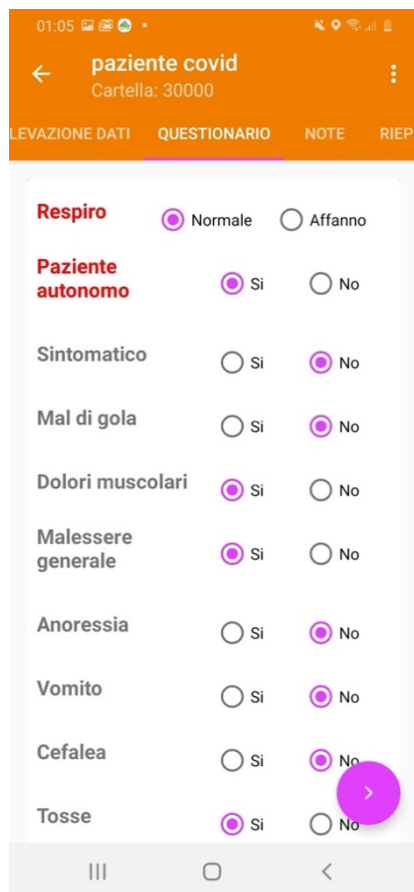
01:05

paziente covid
Cartella: 30000

LEVAZIONE DATI QUESTIONARIO NOTE RIEP

Respiro Normale Affanno

Paziente autonomo Si No

Sintomatico Si No

Mal di gola Si No

Dolori muscolari Si No

Malessere generale Si No

Anoressia Si No

Vomito Si No

Cefalea Si No

Tosse Si No